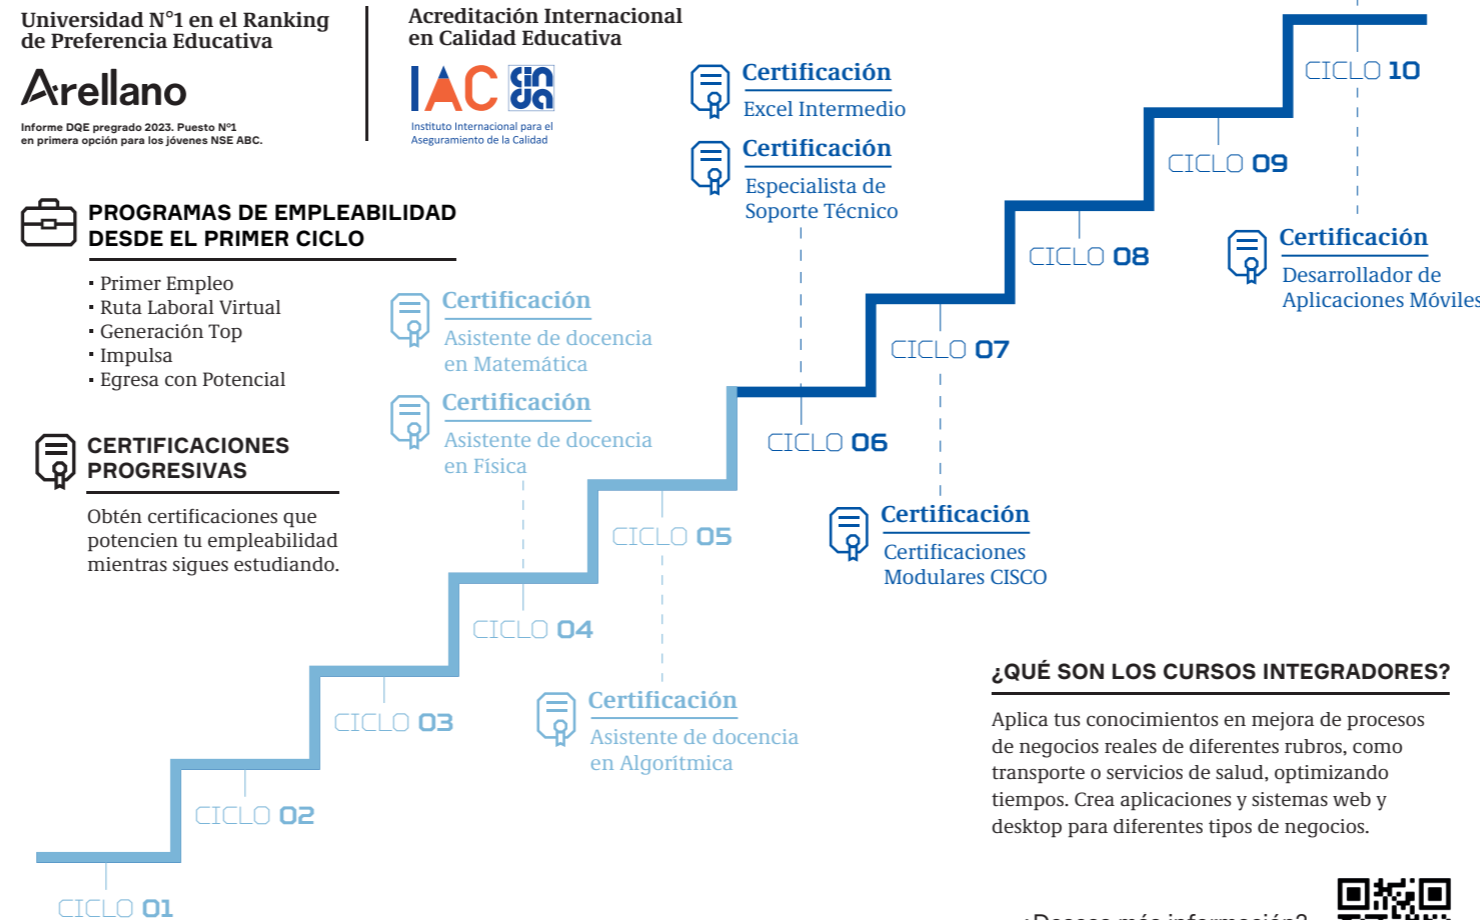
Universidad N°1 en el Ranking de Preferencia Educativa

Arellano

Informe DQE pregrado 2023. Puesto N°1 en primera opción para los jóvenes NSE ABC.

Acreditación Internacional en Calidad Educativa

IAC sinda

Instituto Internacional para el Aseguramiento de la Calidad

PROGRAMAS DE EMPLEABILIDAD DESDE EL PRIMER CICLO

▪ Primer Empleo
▪ Ruta Laboral Virtual
▪ Generación Top
▪ Impulsa
▪ Egresa con Potencial

CERTIFICACIONES PROGRESIVAS

Obtén certificaciones que potencien tu empleabilidad mientras sigues estudiando.

Certificación
Excel Intermedio

Certificación
Especialista de Soporte Técnico

Certificación
Asistente de docencia en Matemática

Certificación
Asistente de docencia en Física

Certificación
Asistente de docencia en Algorítmica

Certificación
Certificaciones Modulares CISCO

Certificación
Desarrollador de Aplicaciones Móviles

CICLO 10
CICLO 09
CICLO 08
CICLO 07
CICLO 06
CICLO 05
CICLO 04
CICLO 03
CICLO 02
CICLO 01

¿QUÉ SON LOS CURSOS INTEGRADORES?

Aplica tus conocimientos en mejora de procesos de negocios reales de diferentes rubros, como transporte o servicios de salud, optimizando tiempos. Crea aplicaciones y sistemas web y desktop para diferentes tipos de negocios.

¿Deseas más información?